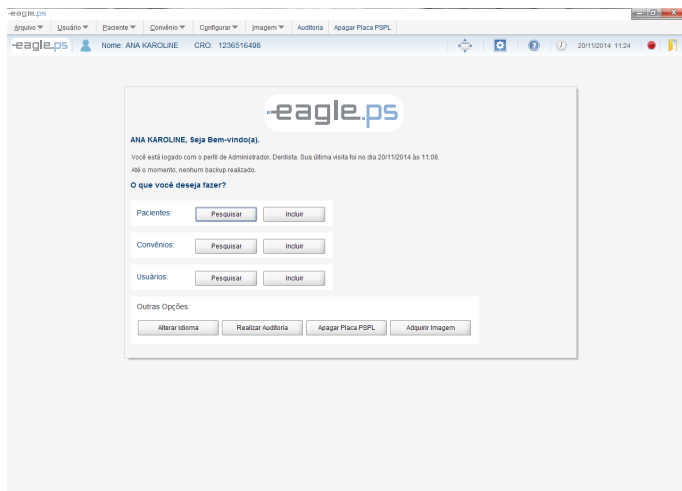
eagle.ps

Arquivo ▼ Usuário ▼ Paciente ▼ Convênio ▼ Configurar ▼ Imagem ▼ Auditoria Apagar Placa PSPL

eagle.ps Nome: ANA KAROLINE CRO: 1236516498 20/11/2014 11:24

eagle.ps

ANA KAROLINE, Seja Bem-vindo(a).

Você está logado com o perfil de Administrador, Dentista. Sua última visita foi no dia 20/11/2014 às 11:08.

Até o momento, nenhum backup realizado.

O que você deseja fazer?

Pacientes: Pesquisar Incluir

Convênios: Pesquisar Incluir

Usuários: Pesquisar Incluir

Outras Opções:

Alterar Idioma Realizar Auditoria Apagar Placa PSPL Adquirir Imagem